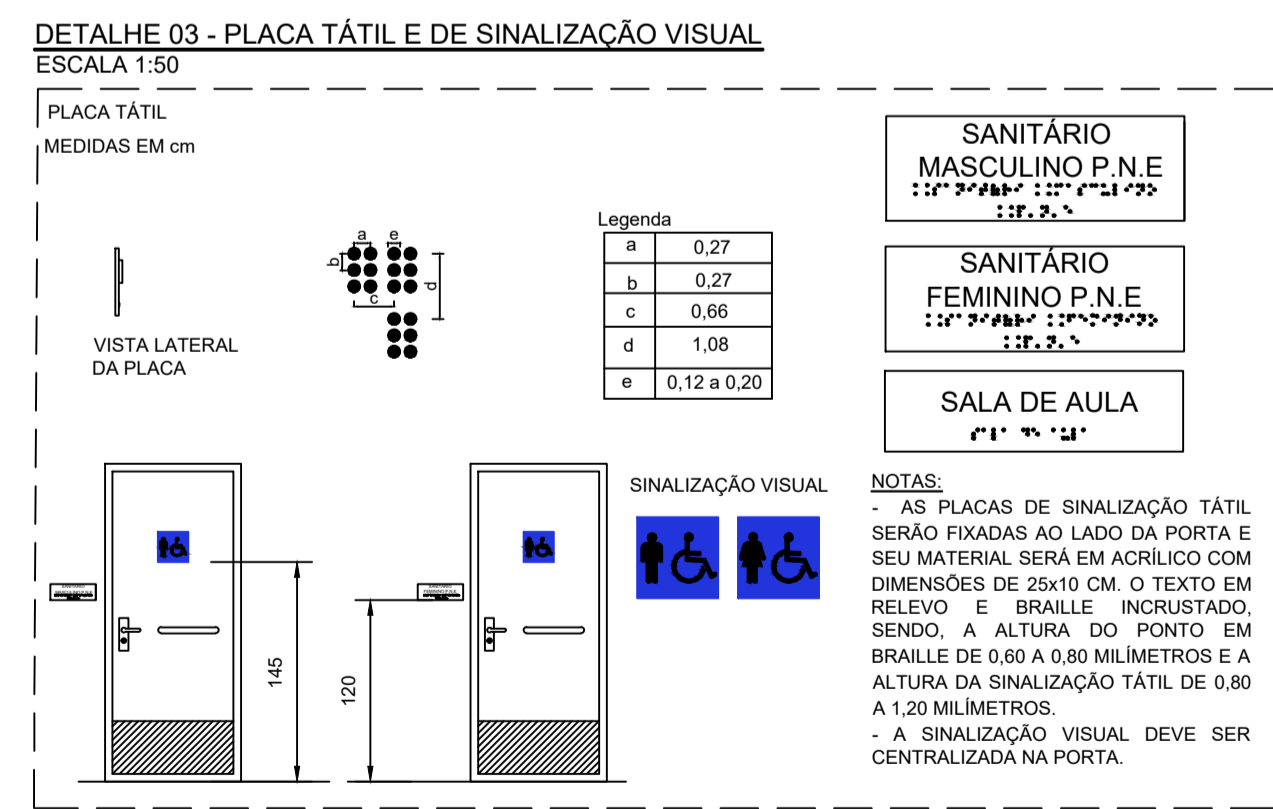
DETALHE 03 - PLACA TÁTIL E DE SINALIZAÇÃO VISUAL
ESCALA 1:50

PLACA TÁTIL
MEDIDAS EM cm

VISTA LATERAL DA PLACA

a e b c d

Legenda

| a | 0,27 |
|---|---|
| b | 0,27 |
| c | 0,66 |
| d | 1,08 |
| e | 0,12 a 0,20 |

SANITÁRIO MASCULINO P.N.E

SANITÁRIO FEMININO P.N.E

SALA DE AULA

SINALIZAÇÃO VISUAL

145

120

NOTAS:
- AS PLACAS DE SINALIZAÇÃO TÁTIL SERÃO FIXADAS AO LADO DA PORTA E SEU MATERIAL SERÁ EM ACRÍLICO COM DIMENSÕES DE 25x10 CM. O TEXTO EM RELEVO E BRAILLE INCRUSTADO, SENDO, A ALTURA DO PONTO EM BRAILLE DE 0,60 A 0,80 MILÍMETROS E A ALTURA DA SINALIZAÇÃO TÁTIL DE 0,80 A 1,20 MILÍMETROS.
- A SINALIZAÇÃO VISUAL DEVE SER CENTRALIZADA NA PORTA.